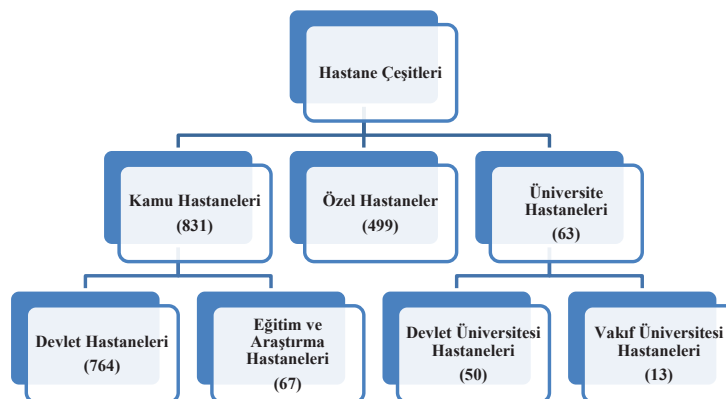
Hastane Çeşitleri

Kamu Hastaneleri
(831)

Özel Hastaneler
(499)

Üniversite
Hastaneleri
(63)

Devlet Hastaneleri
(764)

Eğitim ve
Araştırma
Hastaneleri
(67)

Devlet Üniversitesi
Hastaneleri
(50)

Vakıf Üniversitesi
Hastaneleri
(13)